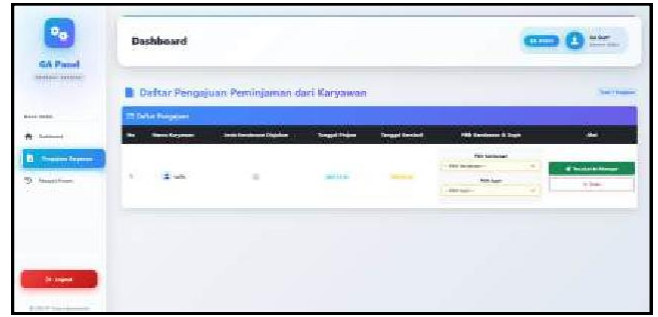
GA Panel

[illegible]

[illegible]

Dashboard

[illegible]

Pengajuan Kendaraan

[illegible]

Logout

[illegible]

Dashboard

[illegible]

Daftar Pengajuan Peminjaman dari Karyawan

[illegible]

Daftar Pengajuan

| No | Nama Karyawan | Jenis Kendaraan Diajukan | Tanggal Pinjam | Tanggal Kembali | Pilih Kendaraan & Sopir | Aksi |
|---|---|---|---|---|---|---|
| 1 | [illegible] | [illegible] | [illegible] | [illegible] | Pilih Kendaraan: -- Pilih Kendaraan -- Pilih Sopir: -- Pilih Sopir -- | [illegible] Tolak |

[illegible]